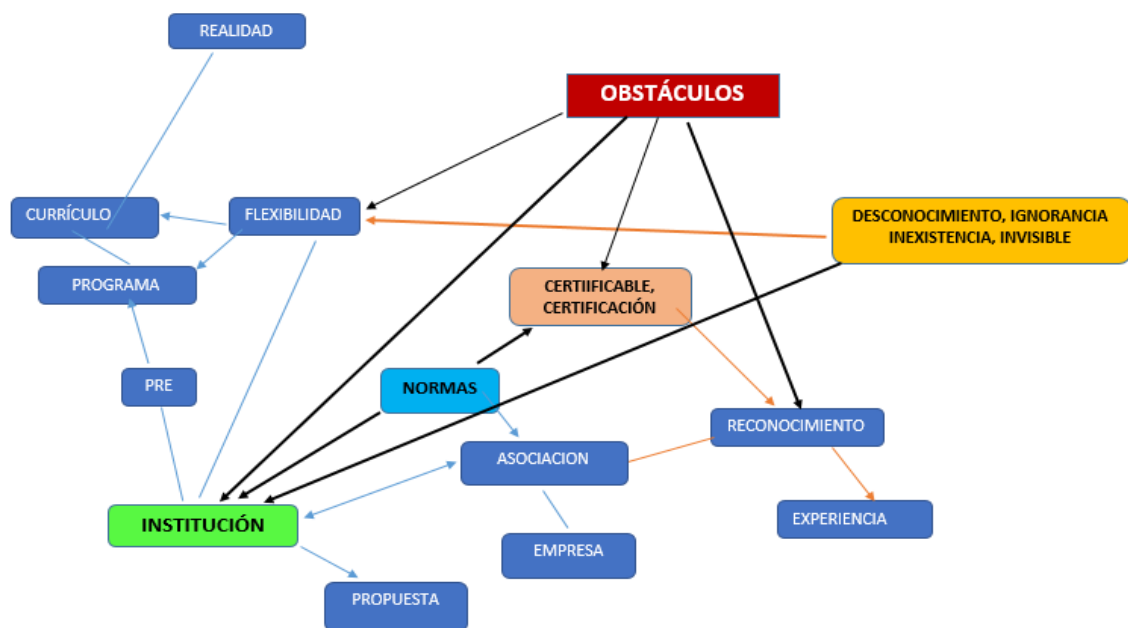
REALIDAD

OBSTÁCULOS

CURRÍCULO

FLEXIBILIDAD

DESCONOCIMIENTO, IGNORANCIA INEXISTENCIA, INVISIBLE

PROGRAMA

CERTIIFICABLE, CERTIFICACIÓN

PRE

NORMAS

RECONOCIMIENTO

ASOCIACION

INSTITUCIÓN

EXPERIENCIA

EMPRESA

PROPUESTA